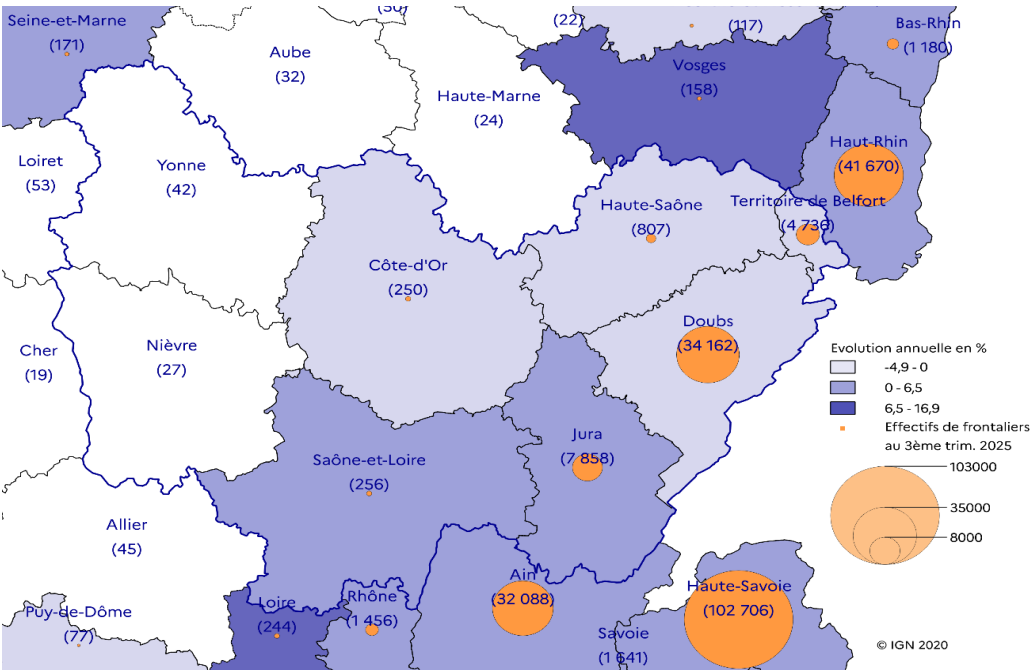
(30)
(22)
(117)
Seine-et-Marne
(171)
Aube
(32)
Haute-Marne
(24)
Vosges
(158)
Bas-Rhin
(1 180)
Haut-Rhin
(41 670)
Loiret
(53)
Yonne
(42)
Haute-Saône
(807)
Territoire de Belfort
(4 736)
Côte-d'Or
(250)
Cher
(19)
Nièvre
(27)
Doubs
(34 162)
Evolution annuelle en %
-4,9 - 0
0 - 6,5
6,5 - 16,9
Effectifs de frontaliers au 3ème trim. 2025
103000
35000
8000
Jura
(7 858)
Saône-et-Loire
(256)
Allier
(45)
Puy-de-Dôme
(77)
Loire
(244)
Rhône
(1 456)
Ain
(32 088)
Haute-Savoie
(102 706)
Savoie
(1 641)
© IGN 2020